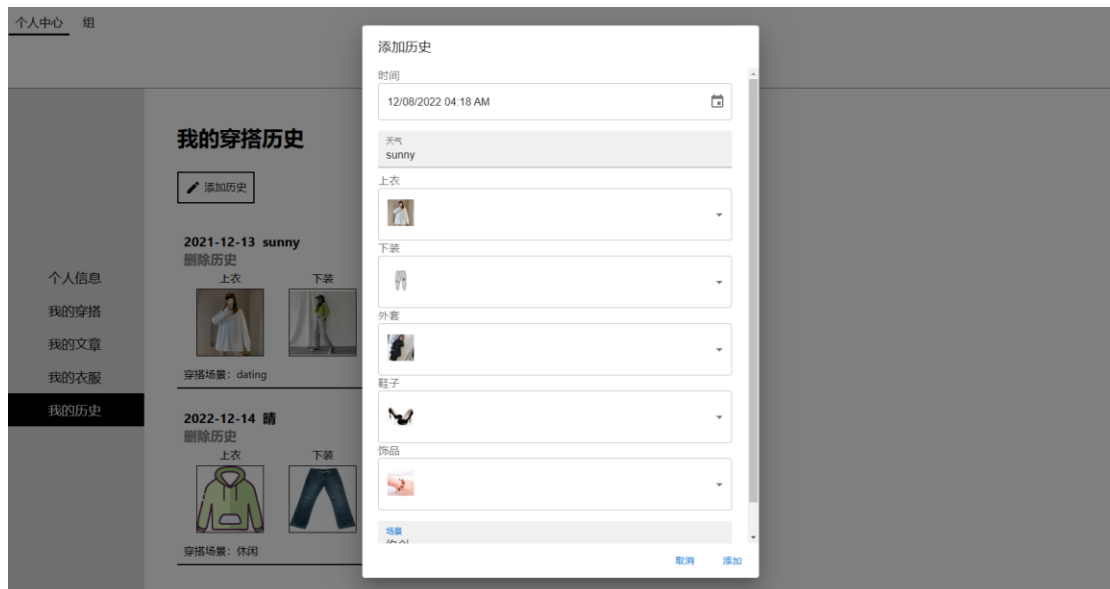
个人中心 组

我的穿搭历史

添加历史

2021-12-13 sunny
删除历史
上衣 下装
穿搭场景：dating

2022-12-14 晴
删除历史
上衣 下装
穿搭场景：休闲

个人信息
我的穿搭
我的文章
我的衣服
我的历史

添加历史
时间
12/08/2022 04:18 AM
天气
sunny
上衣
下装
外套
鞋子
饰品
场景
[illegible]
取消 添加